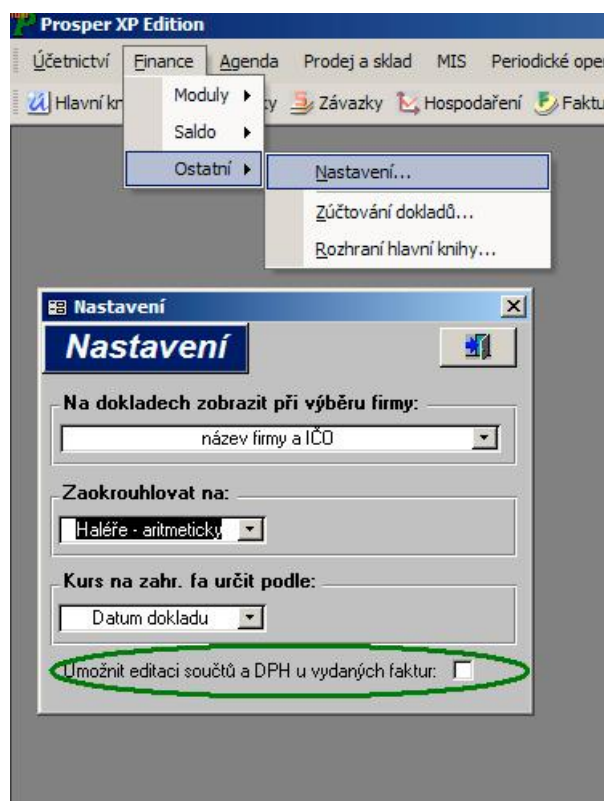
Prosper XP Edition

Účetnictví Finance Agenda Prodej a sklad MIS Periodické oper

Hlavní kn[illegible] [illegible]y Závazky Hospodaření Faktu

Moduly ▸
Saldo ▸
Ostatní ▸

Nastavení...
Zúčtování dokladů...
Rozhraní hlavní knihy...

Nastavení

Nastavení

Na dokladech zobrazit při výběru firmy:
název firmy a IČO

Zaokrouhlovat na:
Haléře - aritmeticky

Kurs na zahr. fa určit podle:
Datum dokladu

Umožnit editaci součtů a DPH u vydaných faktur: